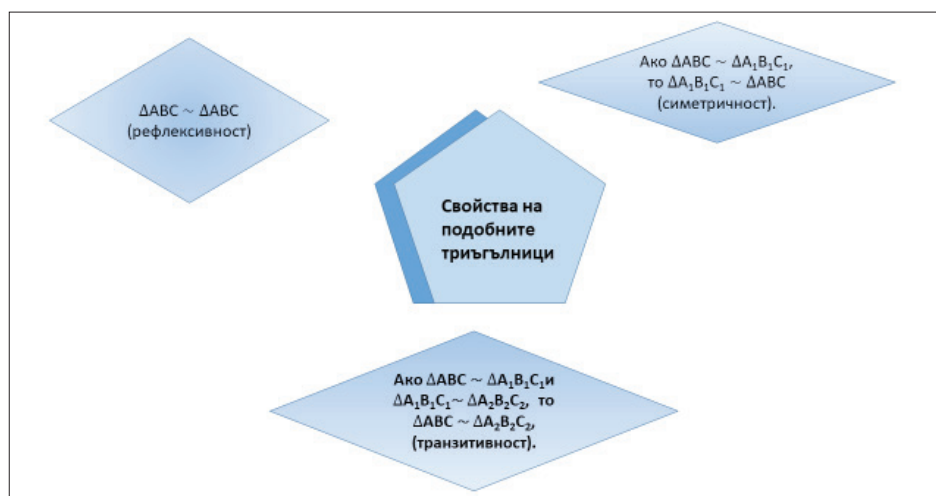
$\Delta ABC \sim \Delta ABC$ (рефлексивност)

Ако $\Delta ABC \sim \Delta A_1B_1C_1$, то $\Delta A_1B_1C_1 \sim \Delta ABC$ (симетричност).

Свойства на подобните триъгълници

Ако $\Delta ABC \sim \Delta A_1B_1C_1$и $\Delta A_1B_1C_1 \sim \Delta A_2B_2C_2$, то $\Delta ABC \sim \Delta A_2B_2C_2$, (транзитивност).